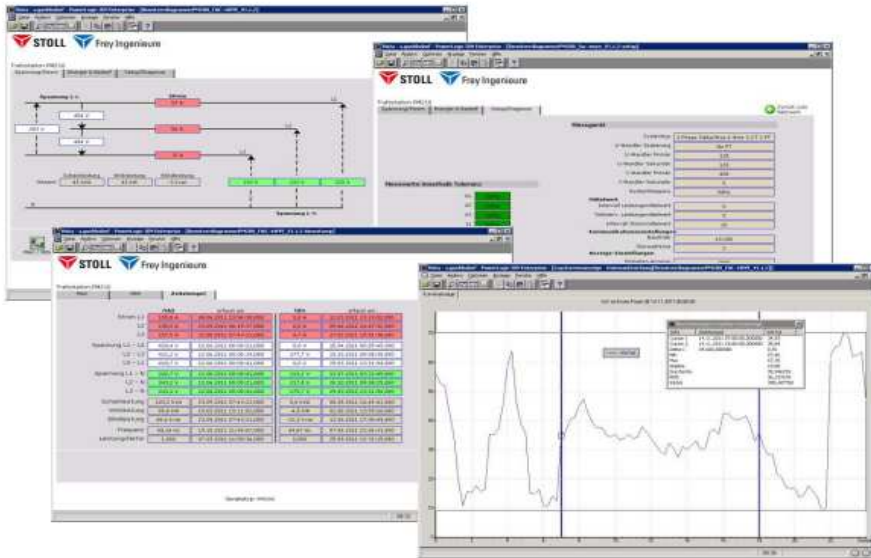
STOLL Frey Ingenieure

Trafostation PM210

Spannung L-L

Strom

Spannung L-N

STOLL Frey Ingenieure

Trafostation PM210

Messgerät

Messwerte innerhalb Toleranz

STOLL Frey Ingenieure

Trafostation PM210

Strom L1

L2

L3

Spannung L1 - L2

L2 - L3

L3 - L1

Spannung L1 - N

L2 - N

L3 - N

Scheinleistung

Wirkleistung

Blindleistung

Frequenz

Leistungsfaktor

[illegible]